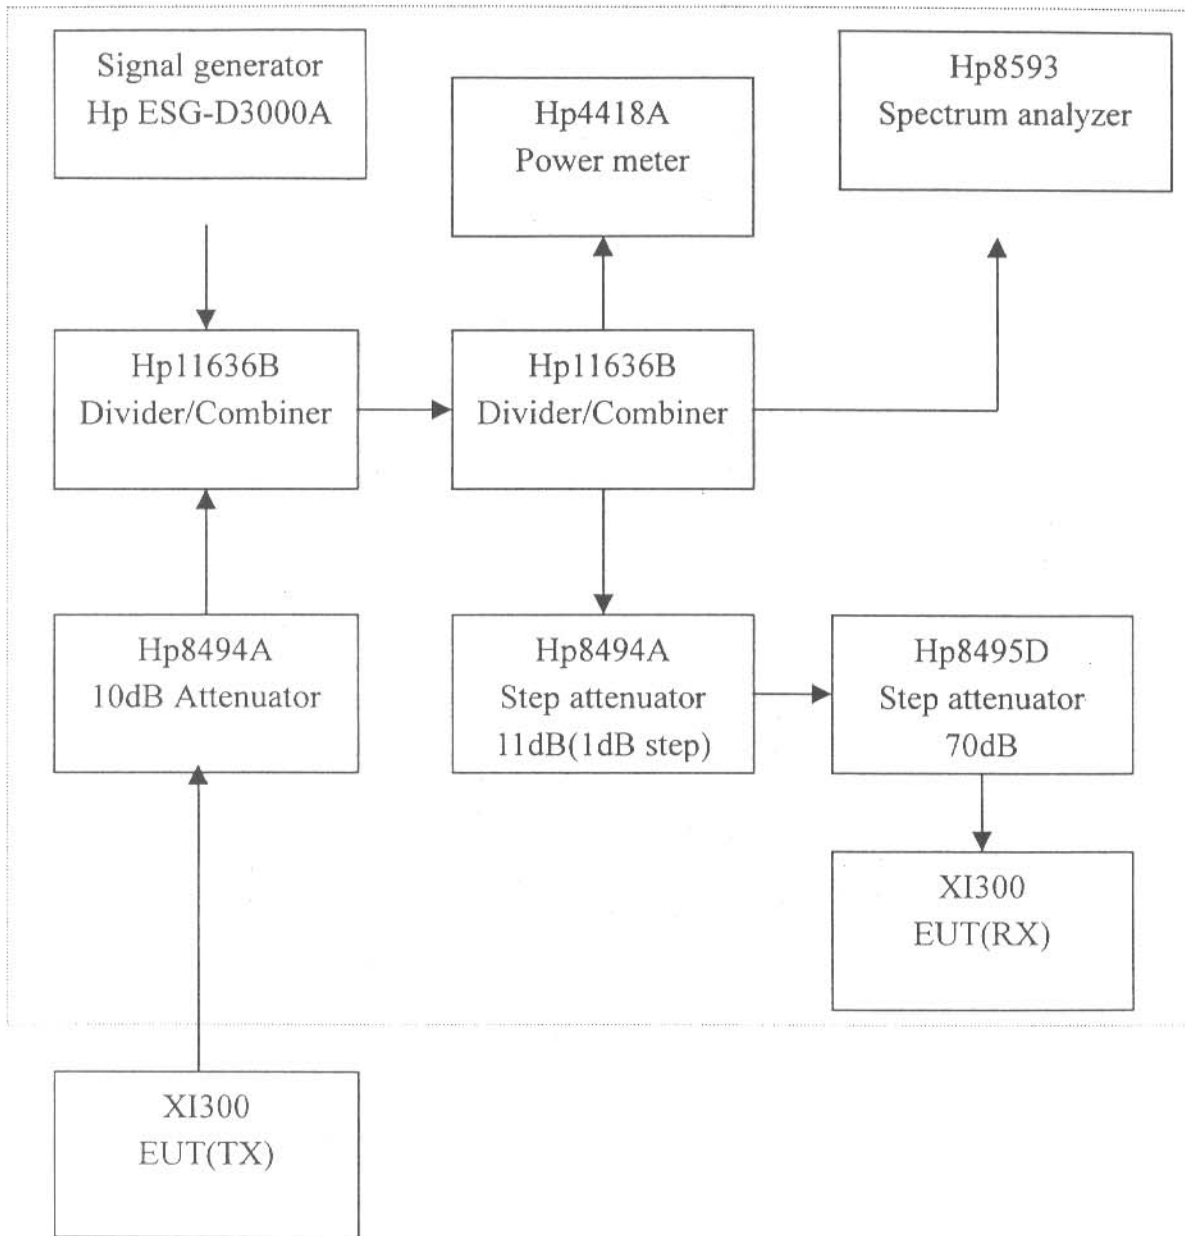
Signal generator
Hp ESG-D3000A

Hp4418A
Power meter

Hp8593
Spectrum analyzer

Hp11636B
Divider/Combiner

Hp11636B
Divider/Combiner

Hp8494A
10dB Attenuator

Hp8494A
Step attenuator
11dB(1dB step)

Hp8495D
Step attenuator
70dB

XI300
EUT(RX)

XI300
EUT(TX)